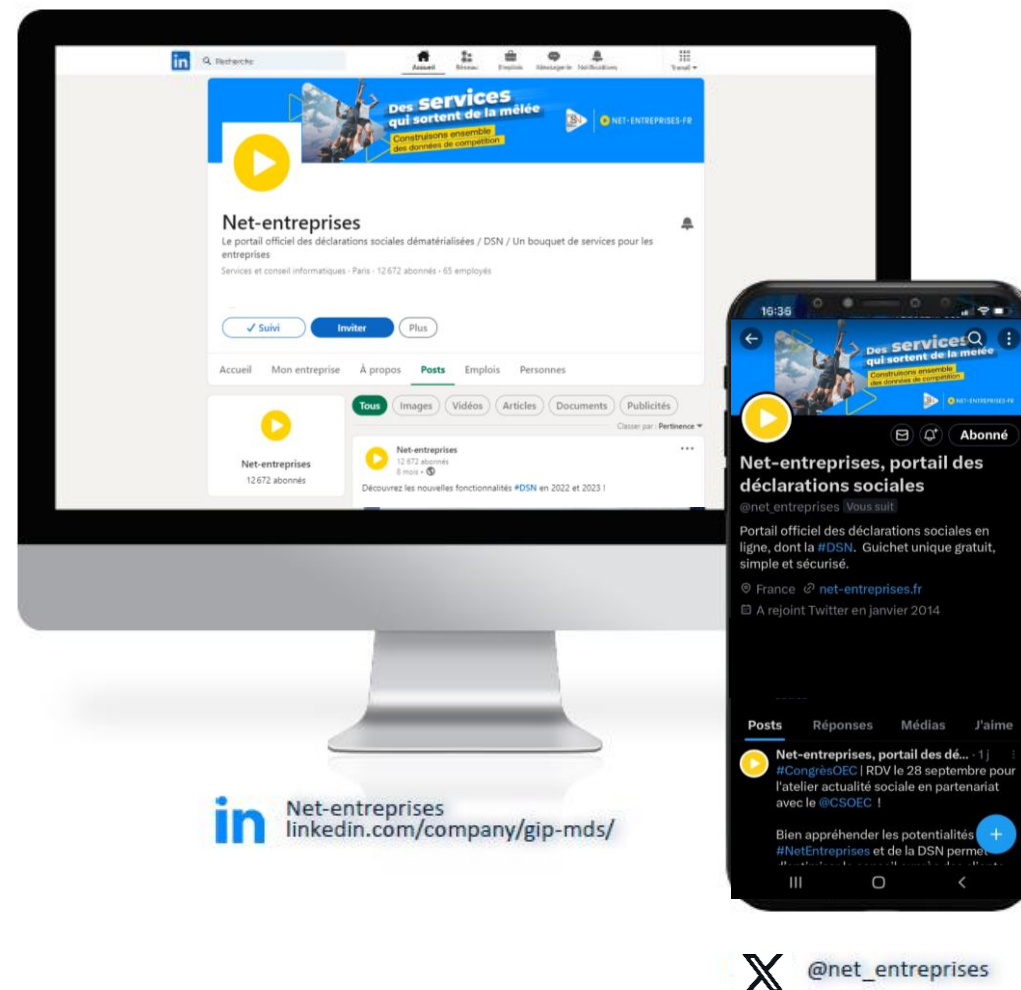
in Recherche

Accueil Réseau Emplois Messagerie Notifications Travail

Des services qui sortent de la mêlée
Construisons ensemble des données de compétition
NET-ENTREPRISES.FR

Net-entreprises
Le portail officiel des déclarations sociales dématérialisées / DSN / Un bouquet de services pour les entreprises
Services et conseil informatiques · Paris · 12 672 abonnés · 65 employés

✓ Suivi
Inviter
Plus

Accueil Mon entreprise À propos Posts Emplois Personnes

Tous Images Vidéos Articles Documents Publicités
Classer par : Pertinence

Net-entreprises
12 672 abonnés

Net-entreprises
12 672 abonnés
8 mois ·
Découvrez les nouvelles fonctionnalités #DSN en 2022 et 2023 !

in Net-entreprises
linkedin.com/company/gip-mds/

16:36

Des services qui sortent de la mêlée
Construisons ensemble des données de compétition
NET-ENTREPRISES.FR

Abonné

Net-entreprises, portail des déclarations sociales
@net_entreprises Vous suit

Portail officiel des déclarations sociales en ligne, dont la #DSN. Guichet unique gratuit, simple et sécurisé.

France net-entreprises.fr
A rejoint Twitter en janvier 2014

Posts Réponses Médias J'aime

Net-entreprises, portail des dé... · 1 j
#CongrèsOEC | RDV le 28 septembre pour l'atelier actualité sociale en partenariat avec le @CSOEC !

Bien appréhender les potentialités de #NetEntreprises et de la DSN permet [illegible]

@net_entreprises